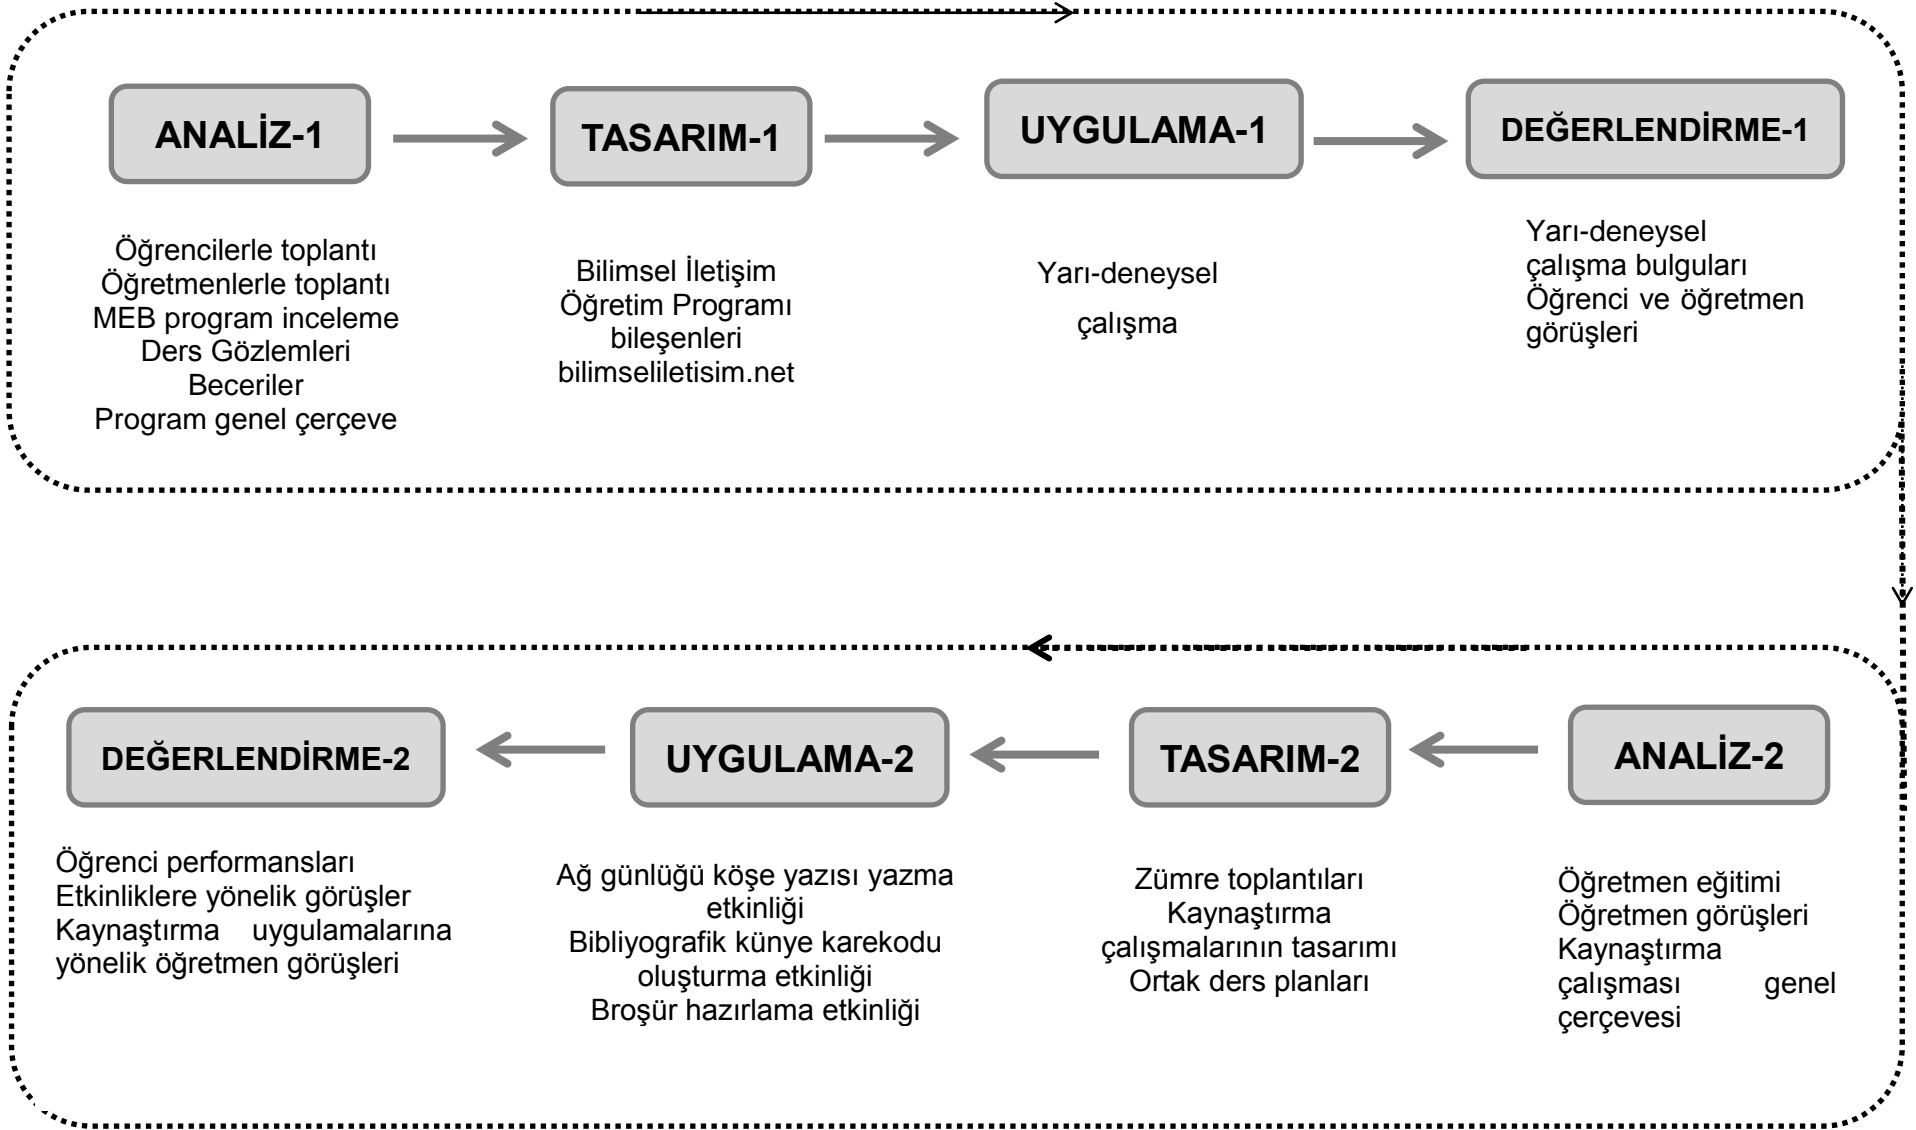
ANALİZ-1

Öğrencilerle toplantı
Öğretmenlerle toplantı
MEB program inceleme
Ders Gözlemleri
Beceriler
Program genel çerçeve

TASARIM-1

Bilimsel İletişim
Öğretim Programı
bileşenleri
bilimseliletisim.net

UYGULAMA-1

Yarı-deneysel
çalışma

DEĞERLENDİRME-1

Yarı-deneysel
çalışma bulguları
Öğrenci ve öğretmen
görüşleri

ANALİZ-2

Öğretmen eğitimi
Öğretmen görüşleri
Kaynaştırma
çalışması genel
çerçevesi

TASARIM-2

Zümre toplantıları
Kaynaştırma
çalışmalarının tasarımı
Ortak ders planları

UYGULAMA-2

Ağ günlüğü köşe yazısı yazma
etkinliği
Bibliyografik künye karekodu
oluşturma etkinliği
Broşür hazırlama etkinliği

DEĞERLENDİRME-2

Öğrenci performansları
Etkinliklere yönelik görüşler
Kaynaştırma uygulamalarına
yönelik öğretmen görüşleri